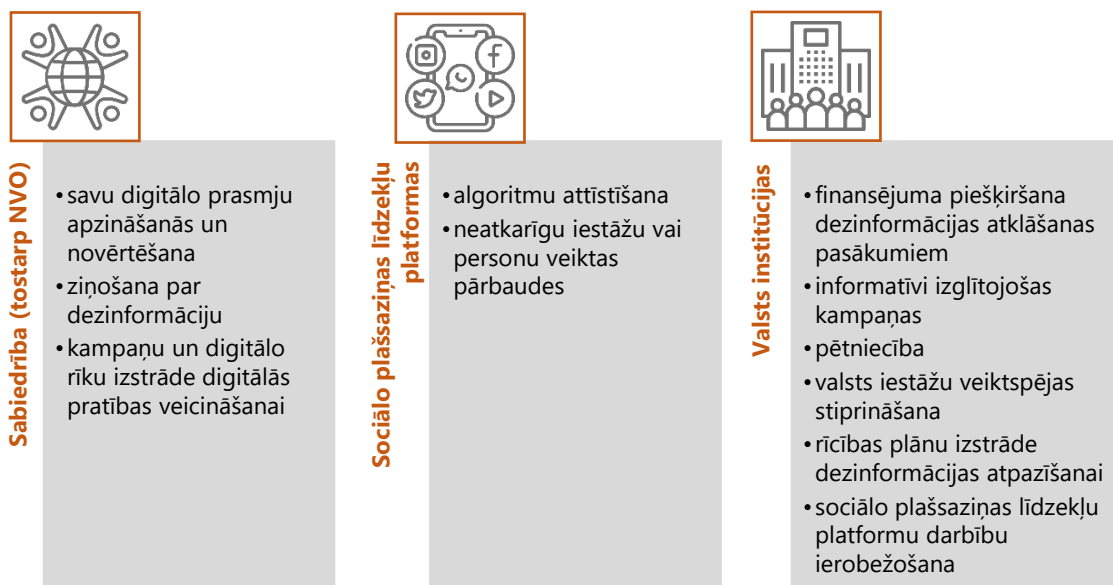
Sabiedrība (tostarp NVO)

• savu digitālo prasmju apzināšanās un novērtēšana
• ziņošana par dezinformāciju
• kampaņu un digitālo rīku izstrāde digitālās pratības veicināšanai

Sociālo plašsaziņas līdzekļu platformas

• algoritmu attīstīšana
• neatkarīgu iestāžu vai personu veiktas pārbaudes

Valsts institūcijas

• finansējuma piešķiršana dezinformācijas atklāšanas pasākumiem
• informatīvi izglītojošas kampaņas
• pētniecība
• valsts iestāžu veiktspējas stiprināšana
• rīcības plānu izstrāde dezinformācijas atpazīšanai
• sociālo plašsaziņas līdzekļu platformu darbību ierobežošana